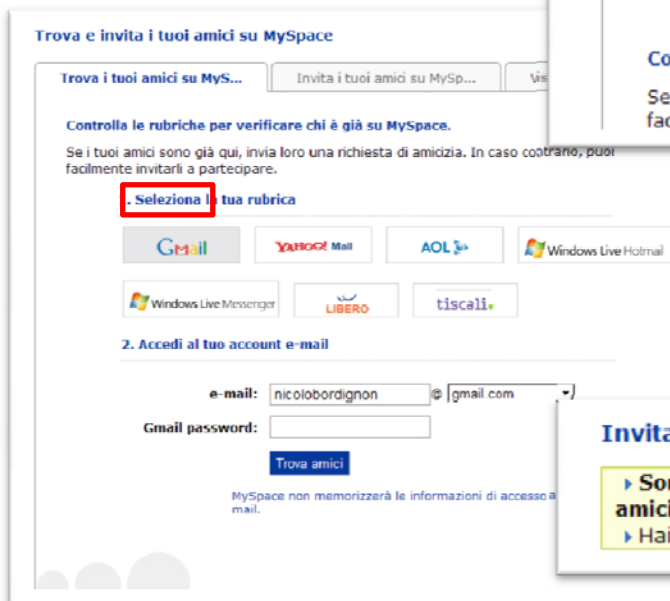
Trova e invita i tuoi amici su MySpace

Trova i tuoi amici su MyS... | Invita i tuoi amici su MySp... | Vis

Controlla le rubriche per verificare chi è già su MySpace.

Se i tuoi amici sono già qui, invia loro una richiesta di amicizia. In caso contrario, puoi facilmente invitarli a partecipare.

. Seleziona la tua rubrica

Gmail
YAHOO! Mail
AOL
Windows Live Hotmail
Windows Live Messenger
LIBERO
tiscali.

2. Accedi al tuo account e-mail

e-mail: nicolobordignon @ gmail.com

Gmail password:

Trova amici

MySpace non memorizzerà le informazioni di accesso a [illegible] mail.

Co
Se
fac

Invita
Son
amici
Hai